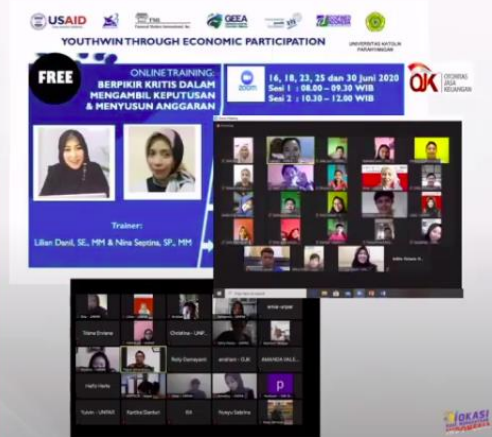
USAID

GEEA

UNIVERSITAS KATOLIK PARAHYANGAN

YOUTHWIN THROUGH ECONOMIC PARTICIPATION

FREE

ONLINE TRAINING:
BERPIKIR KRITIS DALAM MENGAMBIL KEPUTUSAN & MENYUSUN ANGGARAN

zoom

16, 18, 23, 25 dan 30 Juni 2020
Sesi 1 : 08.00 – 09.30 WIB
Sesi 2 : 10.30 – 12.00 WIB

OJK OTORITAS JASA KEUANGAN

Trainer:
Lilian Danil, SE., MM & Nina Septina, SP., MM

Diana Eviana

Christina - UNPAR

Rudy Darmawan

andrian - GJB

AMANDA MALE

Hafiz Hanie

Yulvin - UNPAR

Kartika Damayanti

Rifi

Yustyo Sabrina

p

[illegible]